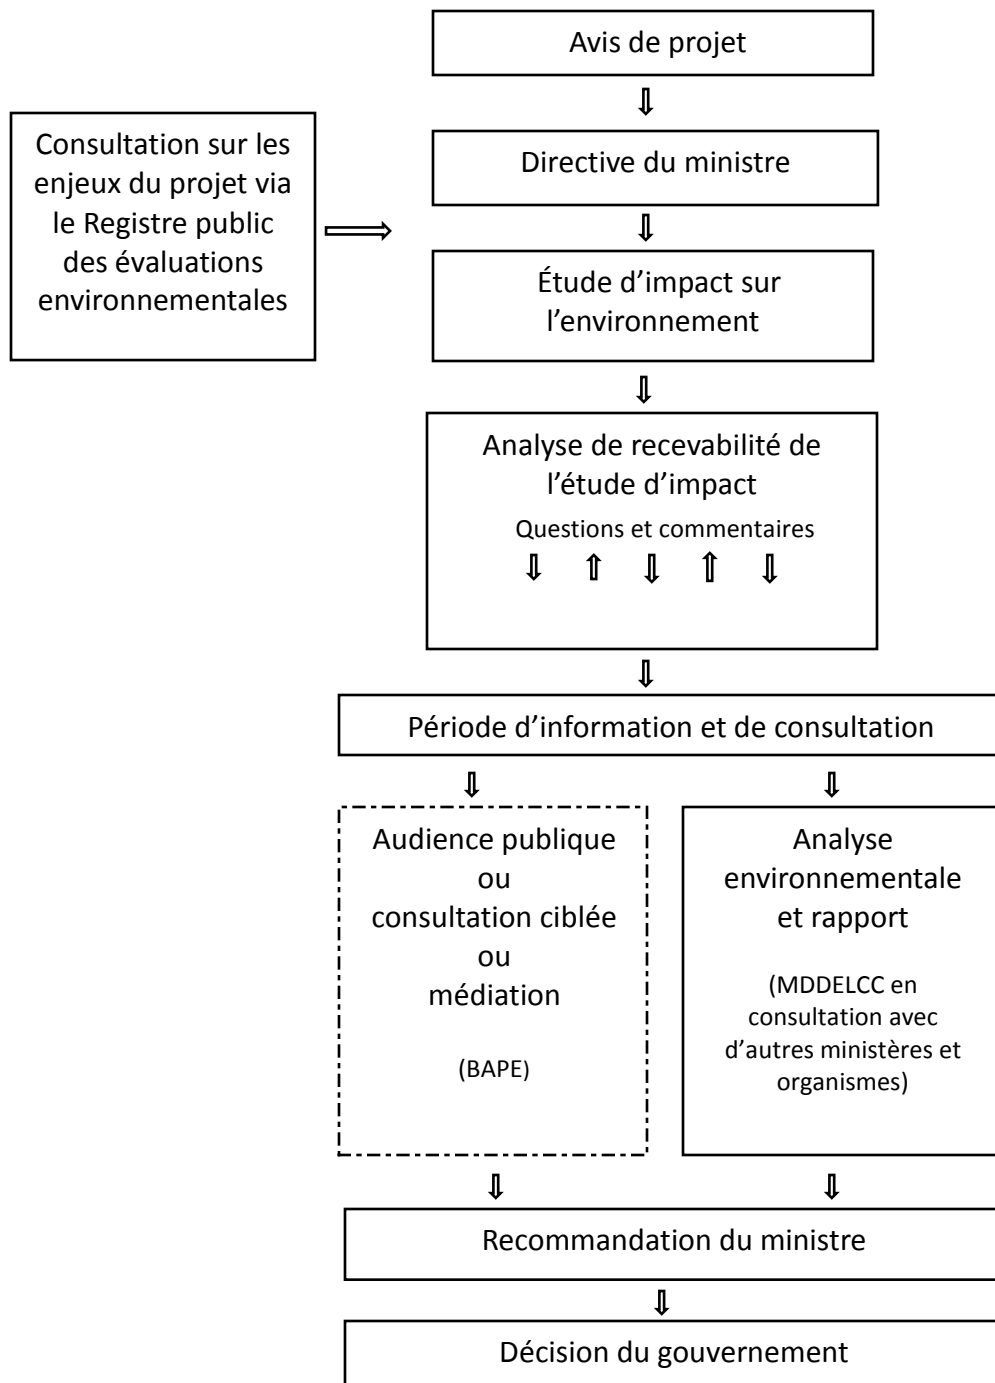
Avis de projet

Consultation sur les enjeux du projet via le Registre public des évaluations environnementales

Directive du ministre

Étude d’impact sur l’environnement

Analyse de recevabilité de l’étude d’impact
Questions et commentaires

Période d’information et de consultation

Audience publique
ou
consultation ciblée
ou
médiation

(BAPE)

Analyse environnementale et rapport

(MDDELCC en consultation avec d’autres ministères et organismes)

Recommandation du ministre

Décision du gouvernement